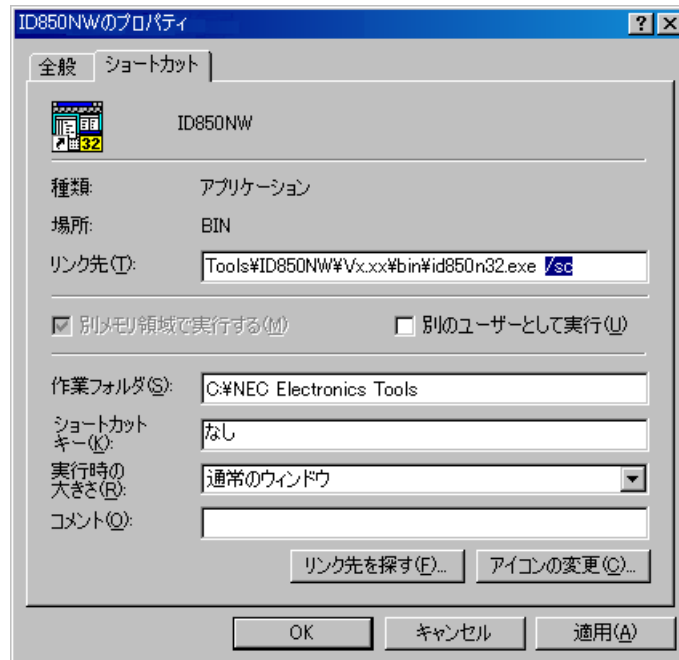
ID850NWのプロパティ

?

全般 ショートカット

32

ID850NW

種類: アプリケーション

場所: BIN

リンク先(T): Tools¥ID850NW¥Vx.xx¥bin¥id850n32.exe /sc

別メモリ領域で実行する(M)

別のユーザーとして実行(U)

作業フォルダ(S): C:¥NEC Electronics Tools

ショートカットキー(K): なし

実行時の大きさ(R): 通常のウィンドウ

コメント(O):

リンク先を探す(F)... アイコンの変更(C)...

OK キャンセル 適用(A)